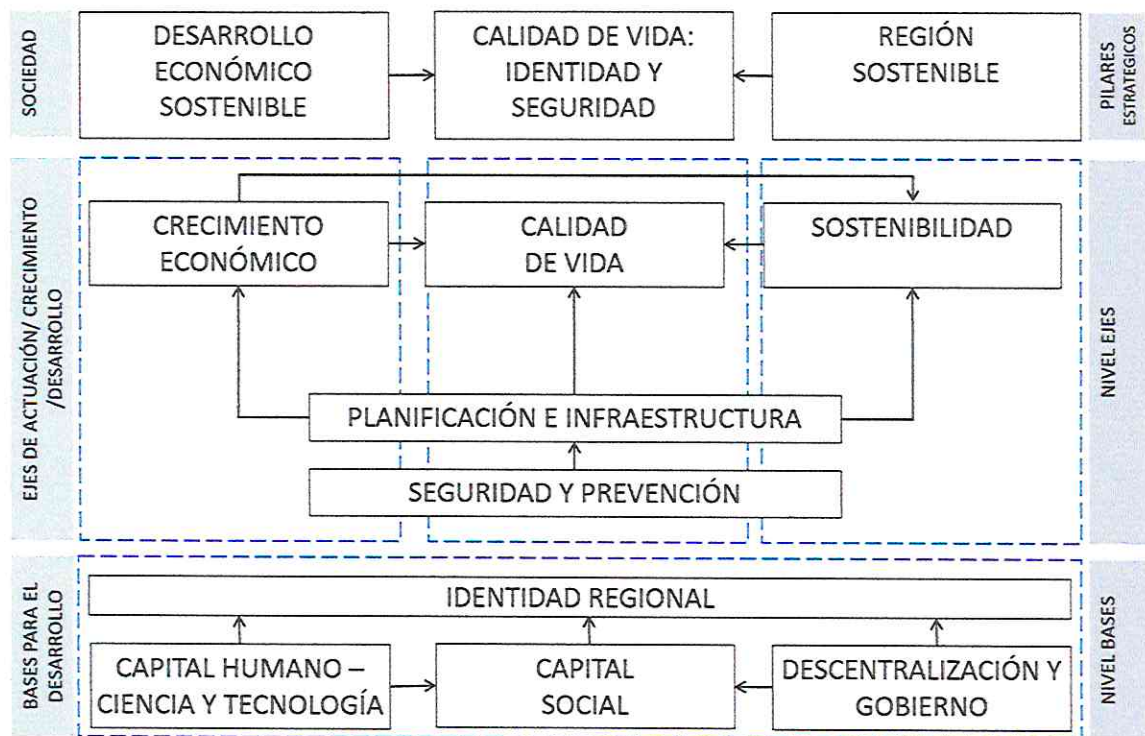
SOCIEDAD

DESARROLLO ECONÓMICO SOSTENIBLE

CALIDAD DE VIDA: IDENTIDAD Y SEGURIDAD

REGIÓN SOSTENIBLE

PILARES ESTRATEGICOS

EJES DE ACTUACIÓN/ CRECIMIENTO /DESARROLLO

CRECIMIENTO ECONÓMICO

CALIDAD DE VIDA

SOSTENIBILIDAD

PLANIFICACIÓN E INFRAESTRUCTURA

SEGURIDAD Y PREVENCIÓN

NIVEL EJES

BASES PARA EL DESARROLLO

IDENTIDAD REGIONAL

CAPITAL HUMANO – CIENCIA Y TECNOLOGÍA

CAPITAL SOCIAL

DESCENTRALIZACIÓN Y GOBIERNO

NIVEL BASES